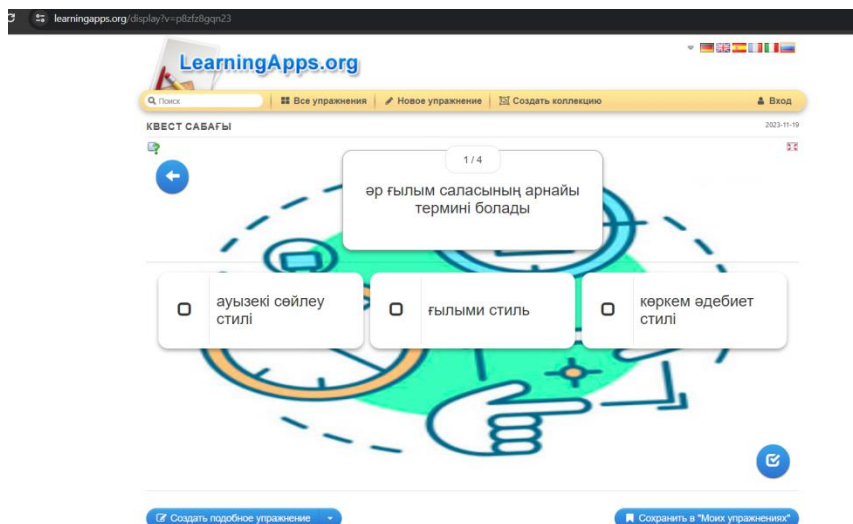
learningapps.org/display?v=p8zfz8gqn23

LearningApps.org

Поиск | Все упражнения | Новое упражнение | Создать коллекцию | Вход

КВЕСТ САБАҒЫ

2023-11-19

1 / 4

әр ғылым саласының арнайы термині болады

ауызекі сөйлеу стилі

ғылыми стиль

көркем әдебиет стилі

Создать подобное упражнение

Сохранить в "Моих упражнениях"